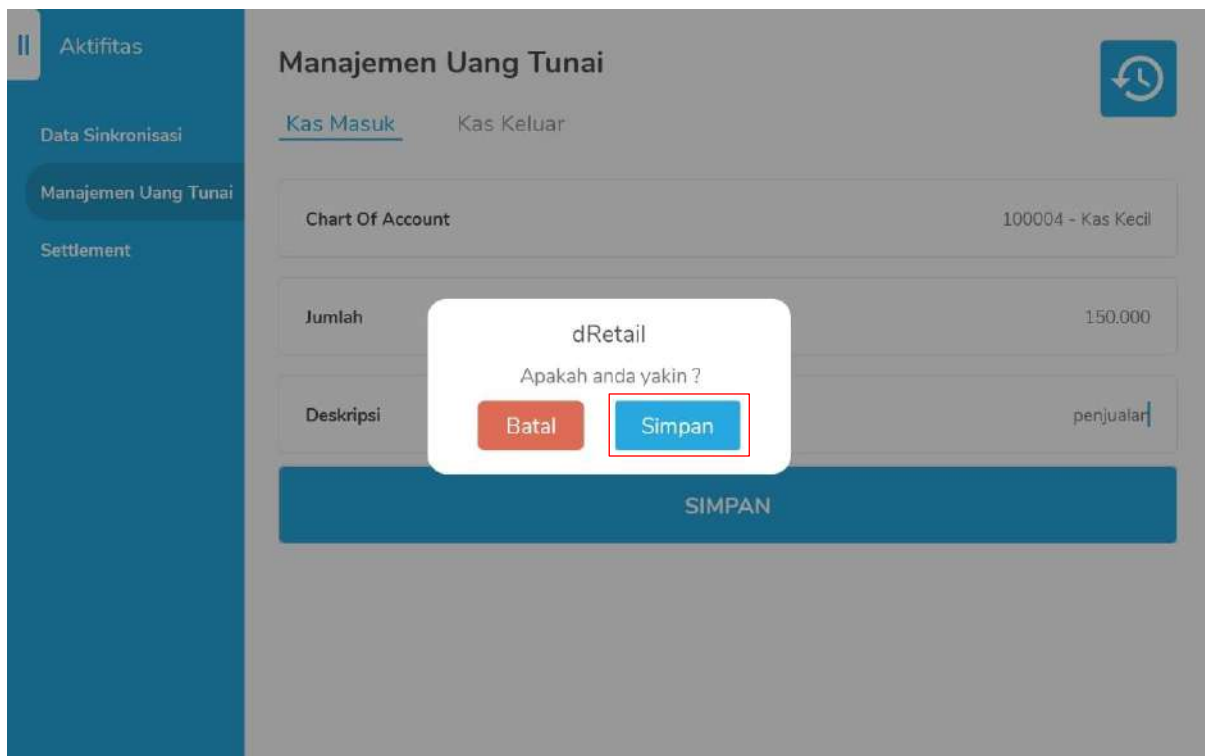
Aktifitas

Data Sinkronisasi

Manajemen Uang Tunai

Settlement

Manajemen Uang Tunai

Kas Masuk Kas Keluar

Chart Of Account 100004 - Kas Kecil

Jumlah 150.000

Deskripsi penjualan

dRetail

Apakah anda yakin ?

Batal Simpan

SIMPAN